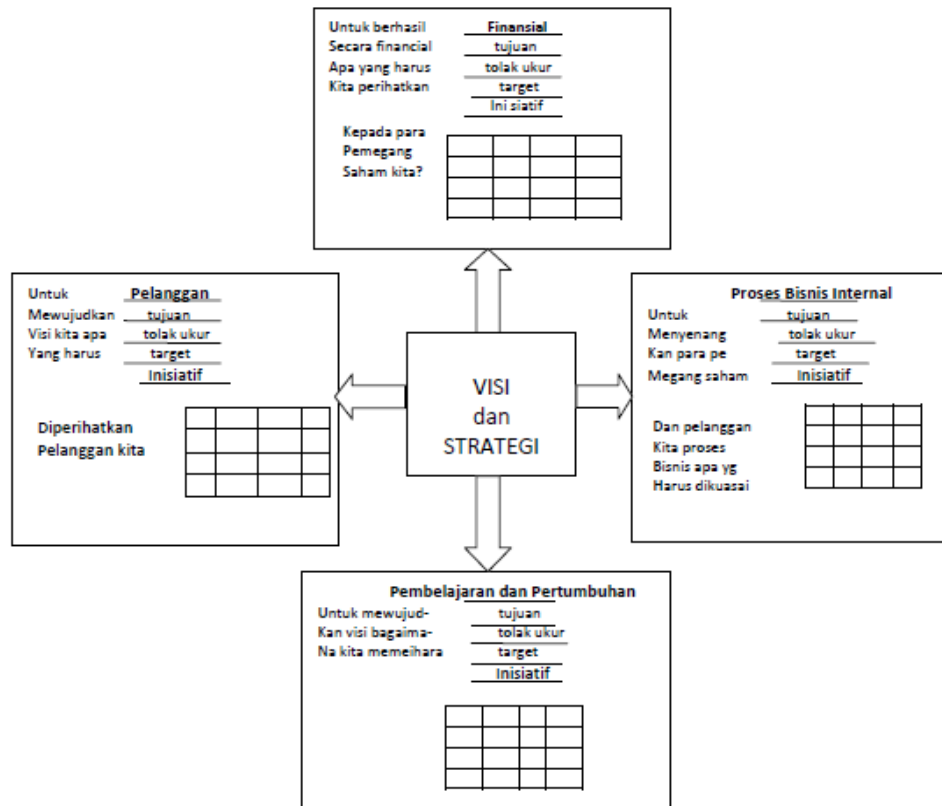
Untuk berhasil
Secara financial
Apa yang harus
Kita perihatkan

Finansial
tujuan
tolak ukur
target
Ini siatif

Kepada para
Pemegang
Saham kita?

Untuk
Mewujudkan
Visi kita apa
Yang harus

Pelanggan
tujuan
tolak ukur
target
Inisiatif

Diperihatkan
Pelanggan kita

VISI
dan
STRATEGI

Proses Bisnis Internal

Untuk
Menyenang
Kan para pe
Megang saham

tujuan
tolak ukur
target
Inisiatif

Dan pelanggan
Kita proses
Bisnis apa yg
Harus dikuasai

Pembelajaran dan Pertumbuhan

Untuk mewujud-
Kan visi bagaima-
Na kita memeihara

tujuan
tolak ukur
target
Inisiatif